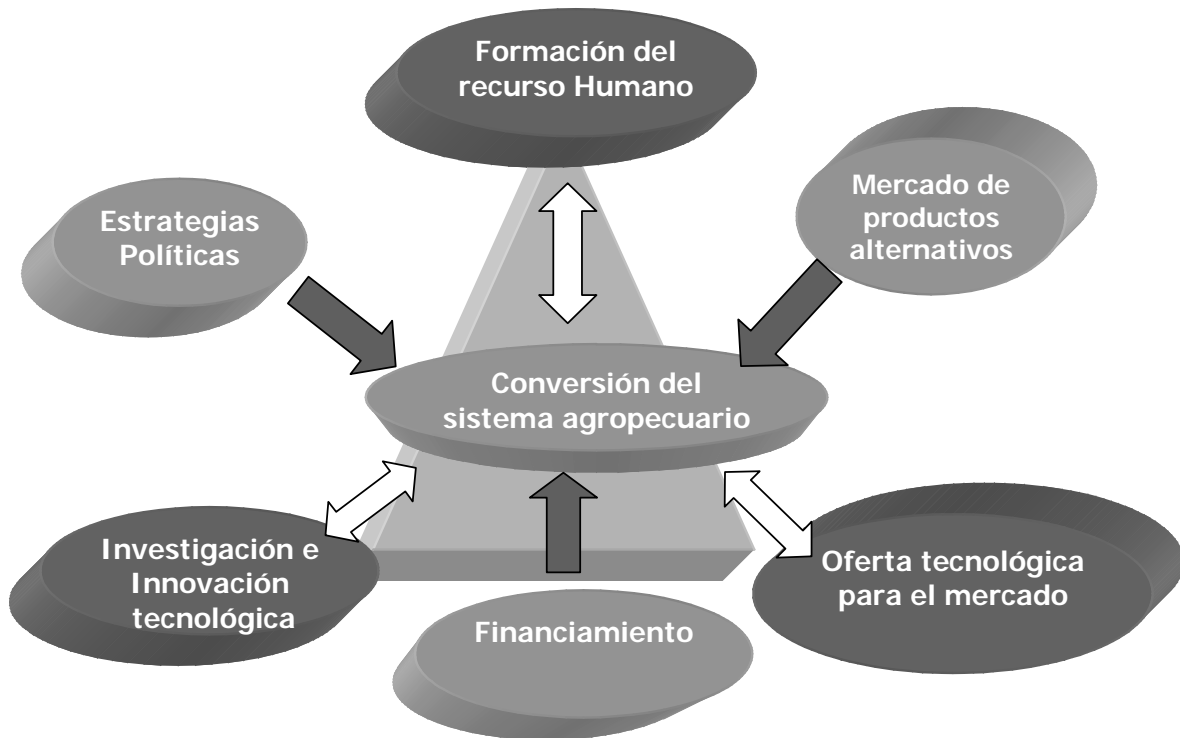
Formación del recurso Humano

Estrategias Políticas

Mercado de productos alternativos

Conversión del sistema agropecuario

Investigación e Innovación tecnológica

Oferta tecnológica para el mercado

Financiamiento